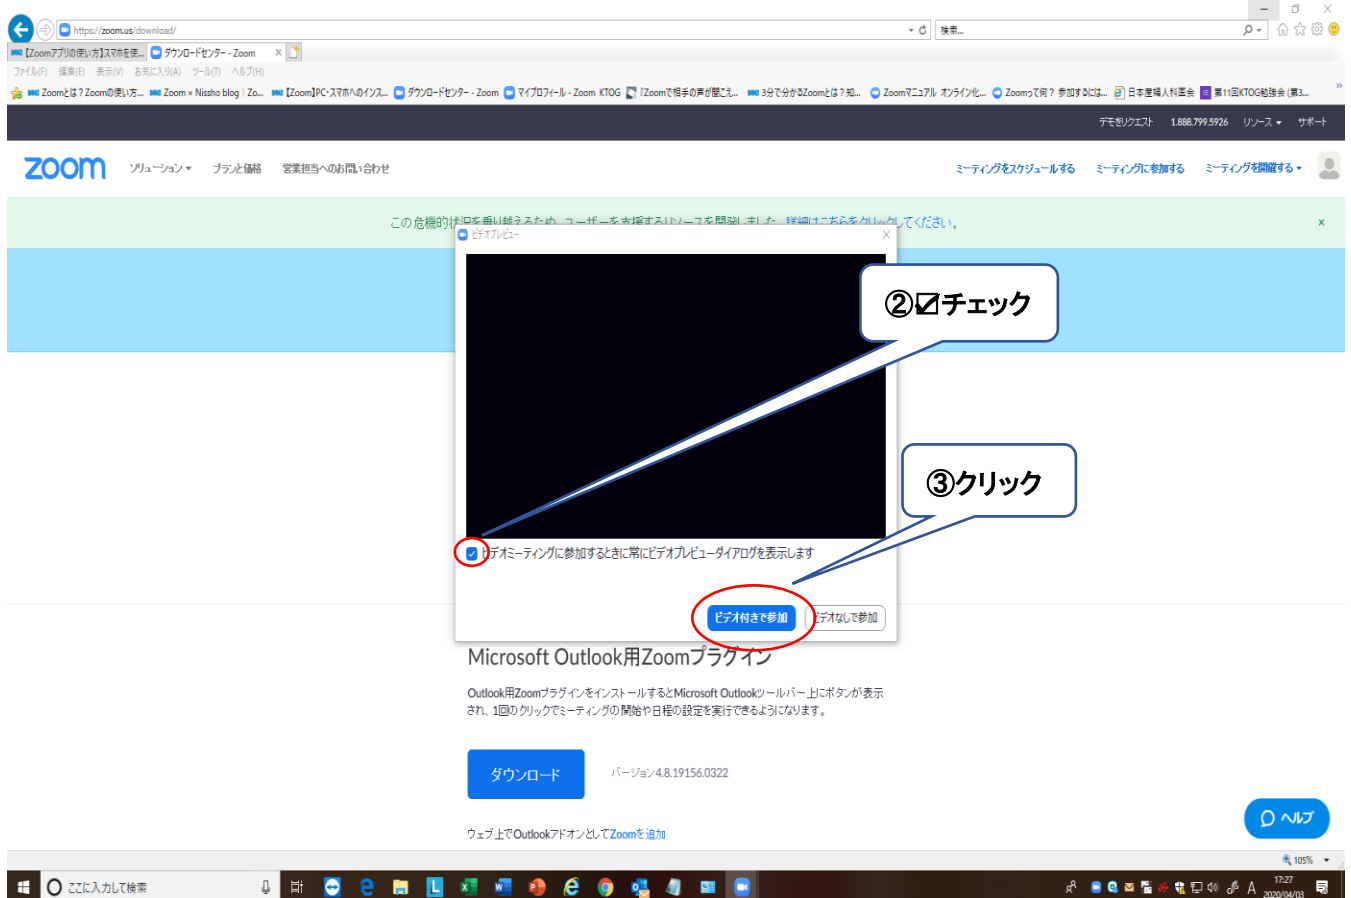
https://zoom.us/download/

検索...

【Zoomアプリの使い方】スマホを使...

ダウンロードセンター - Zoom

ファイル(F) 編集(E) 表示(V) お気に入り(A) ツール(T) ヘルプ(H)

Zoomとは？Zoomの使い方... Zoom × Nissho blog | Zo... 【Zoom】PC・スマホへのインス... ダウンロードセンター - Zoom マイプロフィール - Zoom KTOG 「Zoomで相手の声が聞こえ... 3分で分かるZoomとは？知... Zoomマニュアル オンライン化... Zoomって何？参加するには... 日本産婦人科医会 第11回KTOG勉強会 (第3...

デモをリクエスト 1.888.799.5926 リソース サポート

zoom ソリューション プランと価格 営業担当へのお問い合わせ

ミーティングをスケジュールする ミーティングに参加する ミーティングを開催する

この危機的状況を乗り越えるため、ユーザーを支援するリソースを開設しました。詳細はこちらをクリックしてください。

ビデオプレビュー

②☑チェック

③クリック

ビデオミーティングに参加するときに常にビデオプレビューダイアログを表示します

ビデオ付きで参加 ビデオなしで参加

Microsoft Outlook用Zoomプラグイン

Outlook用ZoomプラグインをインストールするとMicrosoft Outlookツールバー上にボタンが表示され、1回のクリックでミーティングの開始や日程の設定を実行できるようになります。

ダウンロード

バージョン4.8.19156.0322

ウェブ上でOutlookアドオンとしてZoomを追加

ヘルプ

105%

ここに入力して検索

17:27
2020/04/03